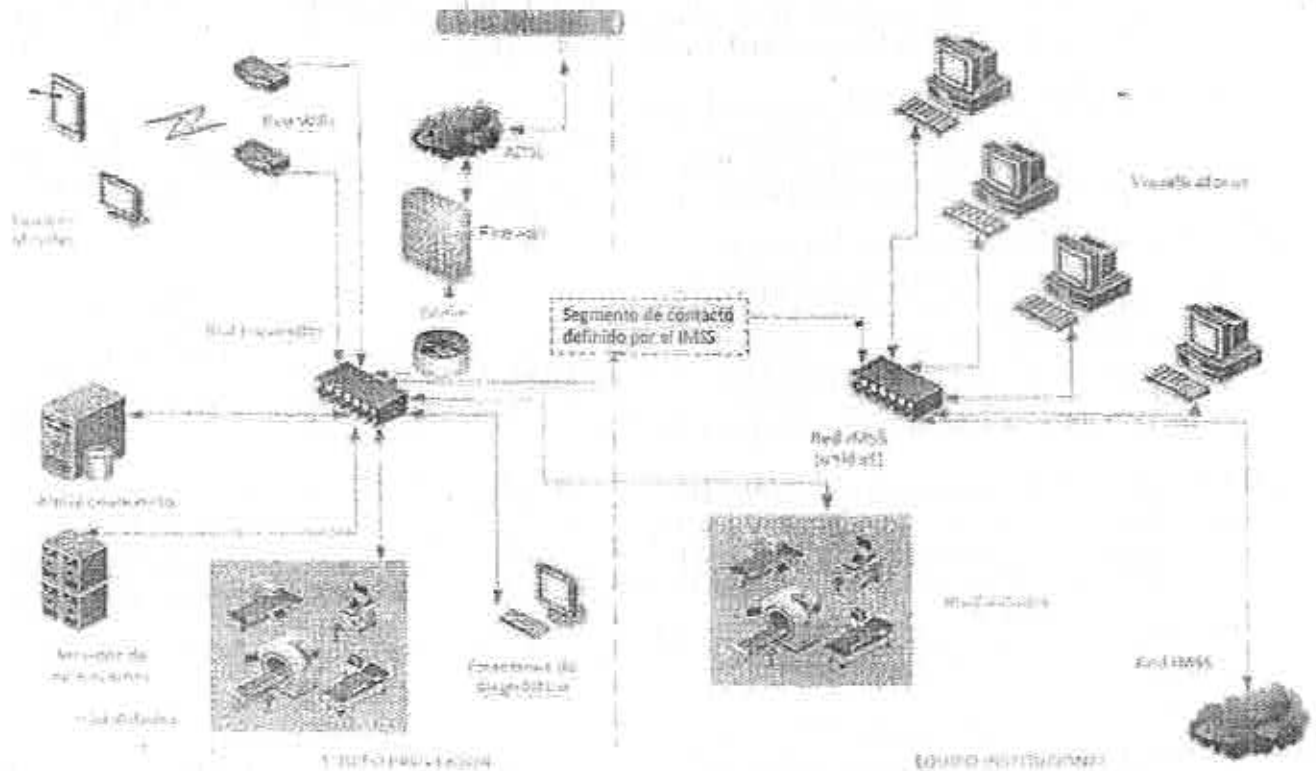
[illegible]

Firewalls

ADSL

Equipos Móviles

Firewall

Switch

Red Proveedor

Segmento de contacto definido por el IMSS

Visualizadores

Red IMSS (Switch)

Almacenamiento

Servidor de aplicaciones

Modalidades

Estaciones de diagnóstico

Modalidades

Red IMSS

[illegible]

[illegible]